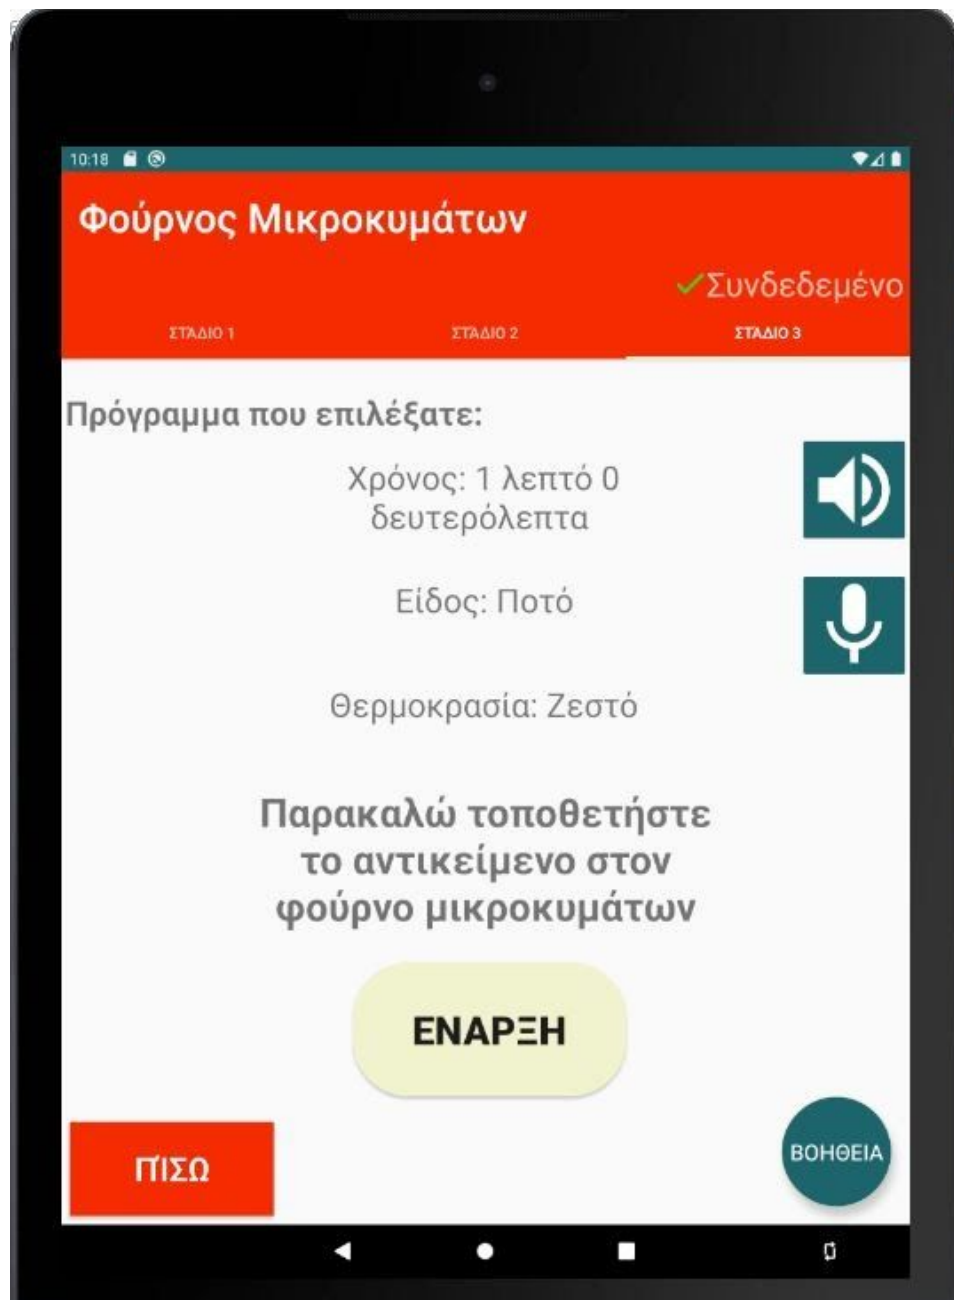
10:18

Φούρνος Μικροκυμάτων

✓Συνδεδεμένο

ΣΤΑΔΙΟ 1

ΣΤΑΔΙΟ 2

ΣΤΑΔΙΟ 3

Πρόγραμμα που επιλέξατε:

Χρόνος: 1 λεπτό 0 δευτερόλεπτα

Είδος: Ποτό

Θερμοκρασία: Ζεστό

Παρακαλώ τοποθετήστε το αντικείμενο στον φούρνο μικροκυμάτων

ΕΝΑΡΞΗ

ΠΙΣΩ

ΒΟΗΘΕΙΑ